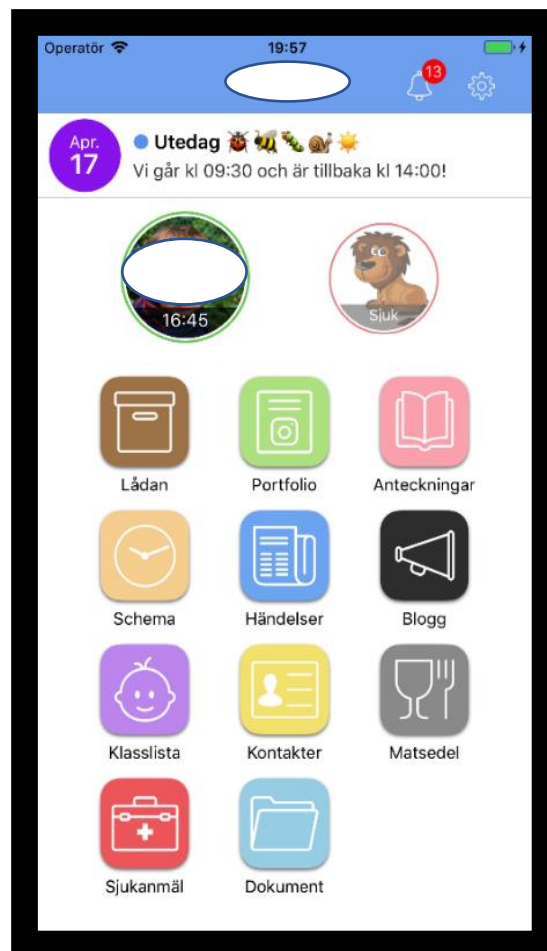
Operatör 19:57

13

Apr.
17

Utedag 🐞🐝🐛🐌☀️
Vi går kl 09:30 och är tillbaka kl 14:00!

16:45

Sjuk

Lådan

Portfolio

Anteckningar

Schema

Händelser

Blogg

Klasslista

Kontakter

Matsedel

Sjukanmäl

Dokument